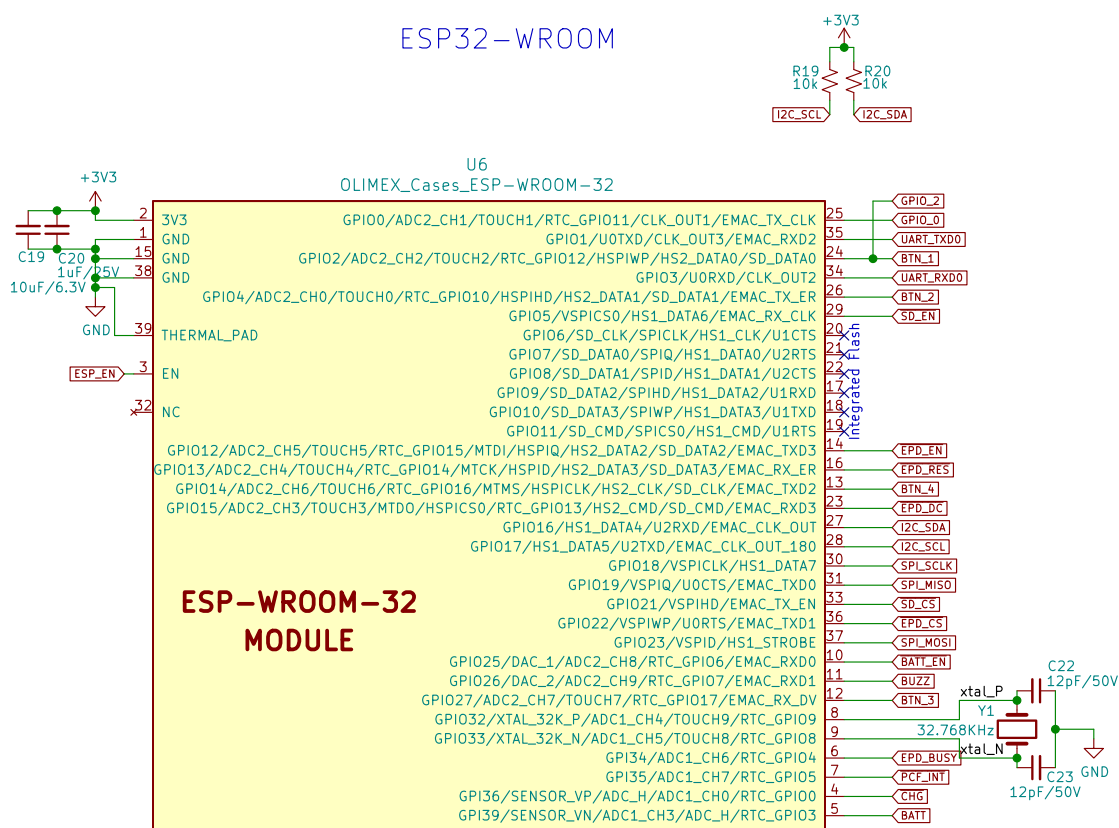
ESP32-WROOM

+3V3
R19
10k
R20
10k
I2C_SCL
I2C_SDA

U6
OLIMEX_Cases_ESP-WROOM-32

+3V3
C19
C20
1uF/25V
10uF/6.3V
GND

2 3V3
1 GND
15 GND
38 GND
39 THERMAL_PAD
ESP_EN
3 EN
32 NC

GPIO0/ADC2_CH1/TOUCH1/RTC_GPIO11/CLK_OUT1/EMAC_TX_CLK 25 GPIO_2
GPIO1/U0TXD/CLK_OUT3/EMAC_RXD2 35 GPIO_0
GPIO2/ADC2_CH2/TOUCH2/RTC_GPIO12/HSPIWP/HS2_DATA0/SD_DATA0 24 UART_TXD0
GPIO3/U0RXD/CLK_OUT2 34 BTN_1
GPIO4/ADC2_CH0/TOUCH0/RTC_GPIO10/HSPIHD/HS2_DATA1/SD_DATA1/EMAC_TX_ER 26 UART_RXD0
GPIO5/VSPICS0/HS1_DATA6/EMAC_RX_CLK 29 BTN_2
GPIO6/SD_CLK/SPICLK/HS1_CLK/U1CTS 20 SD_EN
GPIO7/SD_DATA0/SPIQ/HS1_DATA0/U2RTS 21
GPIO8/SD_DATA1/SPID/HS1_DATA1/U2CTS 22
GPIO9/SD_DATA2/SPIHD/HS1_DATA2/U1RXD 17
GPIO10/SD_DATA3/SPIWP/HS1_DATA3/U1TXD 18
GPIO11/SD_CMD/SPICS0/HS1_CMD/U1RTS 19
Integrated Flash
GPIO12/ADC2_CH5/TOUCH5/RTC_GPIO15/MTDI/HSPIQ/HS2_DATA2/SD_DATA2/EMAC_TXD3 14 EPD_EN
GPIO13/ADC2_CH4/TOUCH4/RTC_GPIO14/MTCK/HSPID/HS2_DATA3/SD_DATA3/EMAC_RX_ER 16 EPD_RES
GPIO14/ADC2_CH6/TOUCH6/RTC_GPIO16/MTMS/HSPICLK/HS2_CLK/SD_CLK/EMAC_TXD2 13 BTN_4
GPIO15/ADC2_CH3/TOUCH3/MTDO/HSPICS0/RTC_GPIO13/HS2_CMD/SD_CMD/EMAC_RXD3 23 EPD_DC
GPIO16/HS1_DATA4/U2RXD/EMAC_CLK_OUT 27 I2C_SDA
GPIO17/HS1_DATA5/U2TXD/EMAC_CLK_OUT_180 28 I2C_SCL
GPIO18/VSPICLK/HS1_DATA7 30 SPI_SCLK
GPIO19/VSPIQ/U0CTS/EMAC_TXD0 31 SPI_MISO
GPIO21/VSPIHD/EMAC_TX_EN 33 SD_CS
GPIO22/VSPIWP/U0RTS/EMAC_TXD1 36 EPD_CS
GPIO23/VSPID/HS1_STROBE 37 SPI_MOSI
GPIO25/DAC_1/ADC2_CH8/RTC_GPIO6/EMAC_RXD0 10 BATT_EN
GPIO26/DAC_2/ADC2_CH9/RTC_GPIO7/EMAC_RXD1 11 BUZZ
GPIO27/ADC2_CH7/TOUCH7/RTC_GPIO17/EMAC_RX_DV 12 BTN_3
GPIO32/XTAL_32K_P/ADC1_CH4/TOUCH9/RTC_GPIO9 8
GPIO33/XTAL_32K_N/ADC1_CH5/TOUCH8/RTC_GPIO8 9
GPI34/ADC1_CH6/RTC_GPIO4 6 EPD_BUSY
GPI35/ADC1_CH7/RTC_GPIO5 7 PCF_INT
GPI36/SENSOR_VP/ADC_H/ADC1_CH0/RTC_GPIO0 4 CHG
GPI39/SENSOR_VN/ADC1_CH3/ADC_H/RTC_GPIO3 5 BATT

ESP-WROOM-32
MODULE

xtal_P
C22
12pF/50V
Y1
32.768KHz
xtal_N
C23
12pF/50V
GND